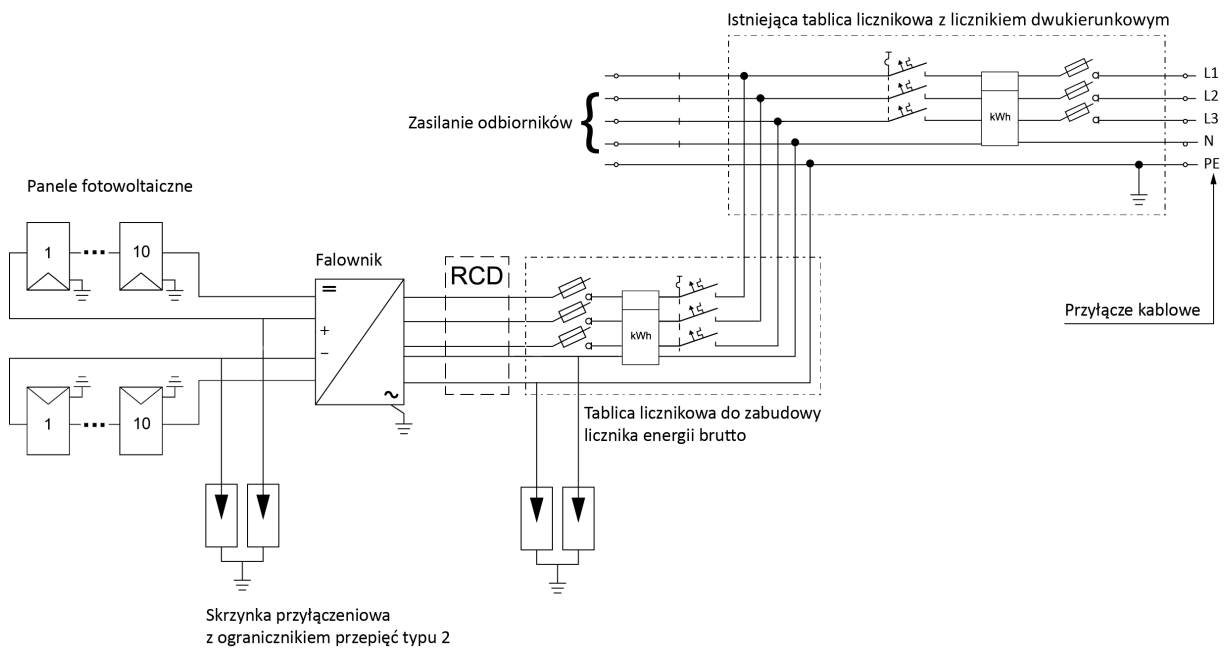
Istniejąca tablica licznikowa z licznikiem dwukierunkowym

kWh

L1
L2
L3
N
PE

Zasilanie odbiorników

Panele fotowoltaiczne

1
10

Falownik

=
+
−
~

RCD

kWh

Przyłącze kablowe

1
10

Tablica licznikowa do zabudowy licznika energii brutto

Skrzynka przyłączeniowa
z ogranicznikiem przepięć typu 2